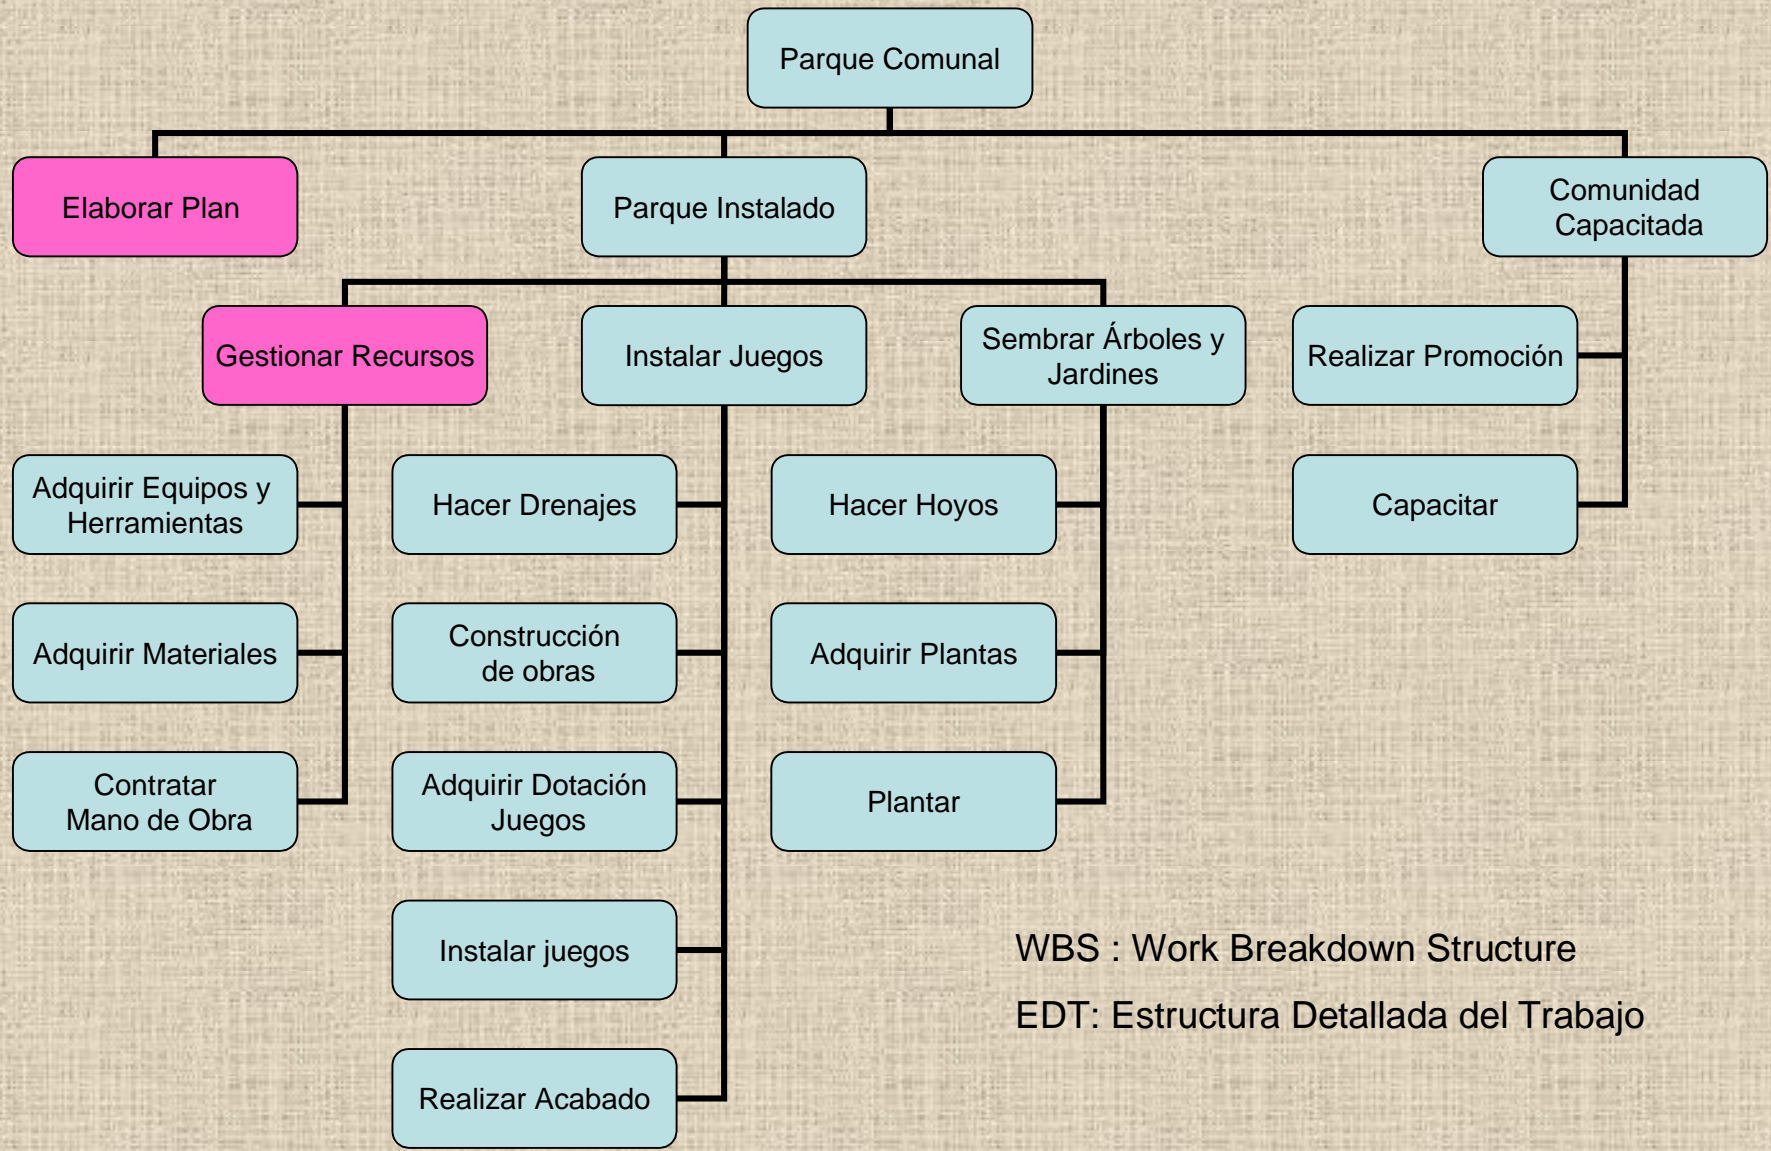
Parque Comunal

Elaborar Plan

Parque Instalado

Comunidad Capacitada

Gestionar Recursos

Instalar Juegos

Sembrar Árboles y Jardines

Realizar Promoción

Adquirir Equipos y Herramientas

Hacer Drenajes

Hacer Hoyos

Capacitar

Adquirir Materiales

Construcción de obras

Adquirir Plantas

Contratar Mano de Obra

Adquirir Dotación Juegos

Plantar

Instalar juegos

Realizar Acabado

WBS : Work Breakdown Structure

EDT: Estructura Detallada del Trabajo